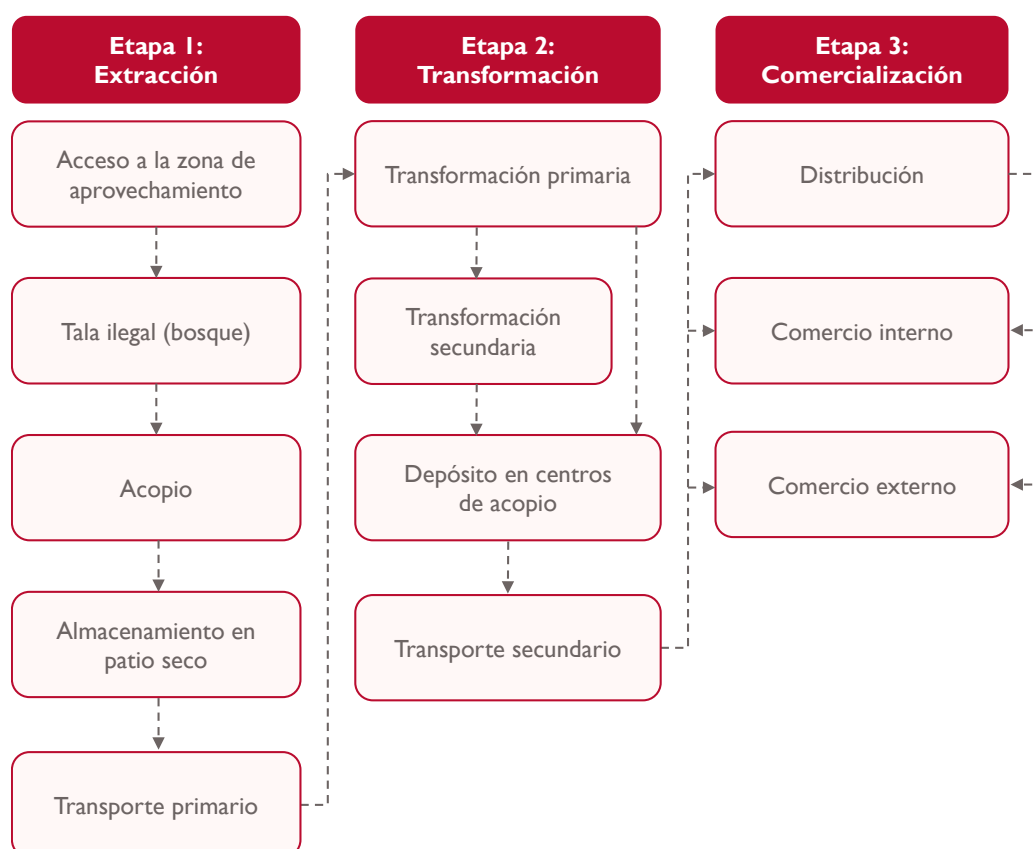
Etapa 1:
Extracción

Acceso a la zona de aprovechamiento

Tala ilegal (bosque)

Acopio

Almacenamiento en patio seco

Transporte primario

Etapa 2:
Transformación

Transformación primaria

Transformación secundaria

Depósito en centros de acopio

Transporte secundario

Etapa 3:
Comercialización

Distribución

Comercio interno

Comercio externo